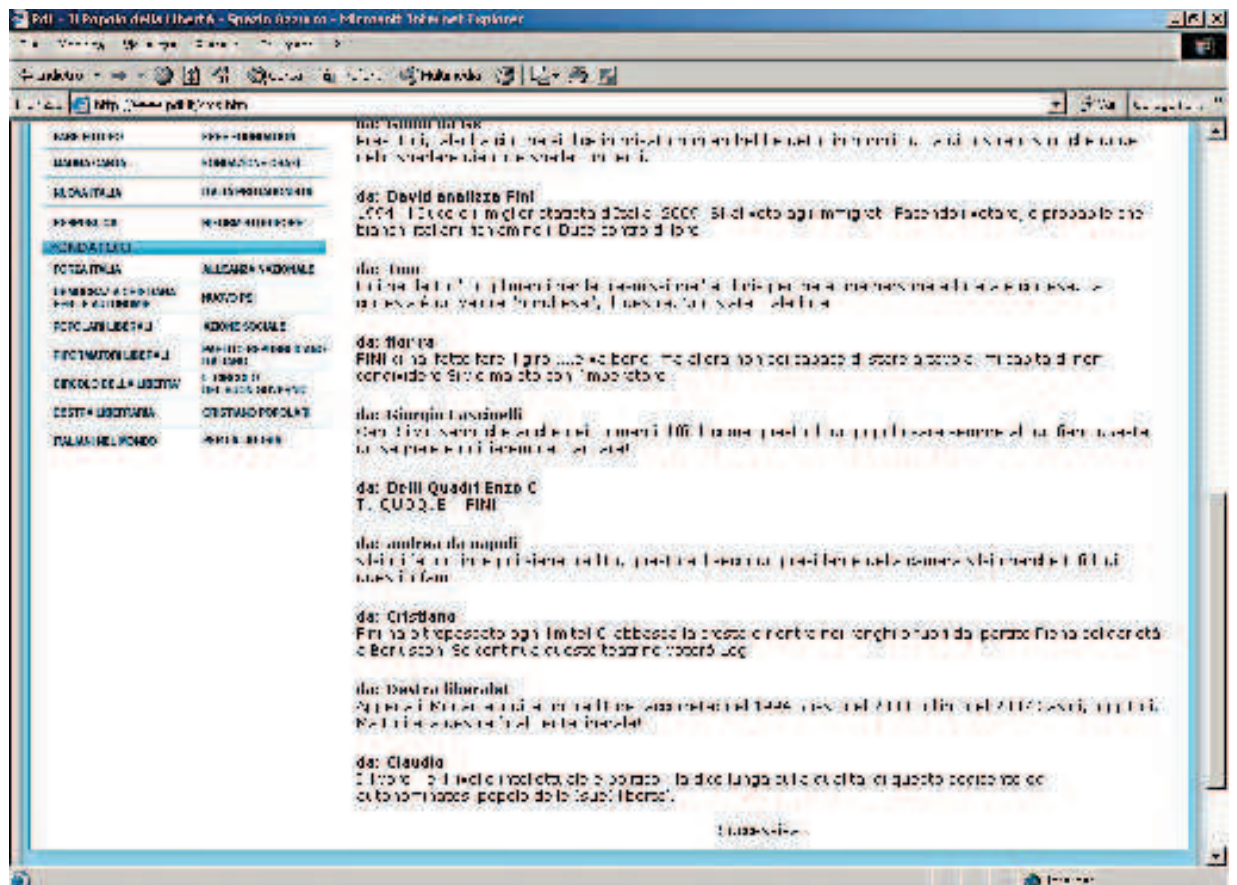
Pdl - Il Popolo della Libertà - Spazio Azzurro - Microsoft Internet Explorer

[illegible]

Indirizzo http://www.pdl.it/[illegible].htm

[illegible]
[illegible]
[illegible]
ALTRA ITALIA
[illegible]
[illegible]
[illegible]
FONDATORI
FORZA ITALIA
ALLEANZA NAZIONALE
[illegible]
NUOVO PSI
POPOLARI LIBERALI
AZIONE SOCIALE
RIFORMATORI LIBERALI
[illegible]
CIRCOLO DELLA LIBERTA'
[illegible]
DESTRA LIBERTARIA
CRISTIANO POPOLARI
ITALIANI NEL MONDO
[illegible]

da: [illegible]
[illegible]

da: David analizza Fini
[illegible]

da: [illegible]
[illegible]

da: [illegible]
FINI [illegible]

da: Giorgio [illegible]
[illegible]

da: Delli Quadri Enzo C
T. CUDD.E FINI

da: andrea da napoli
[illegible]

da: Cristiano
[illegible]

da: Destra liberale
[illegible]

da: Claudio
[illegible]

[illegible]